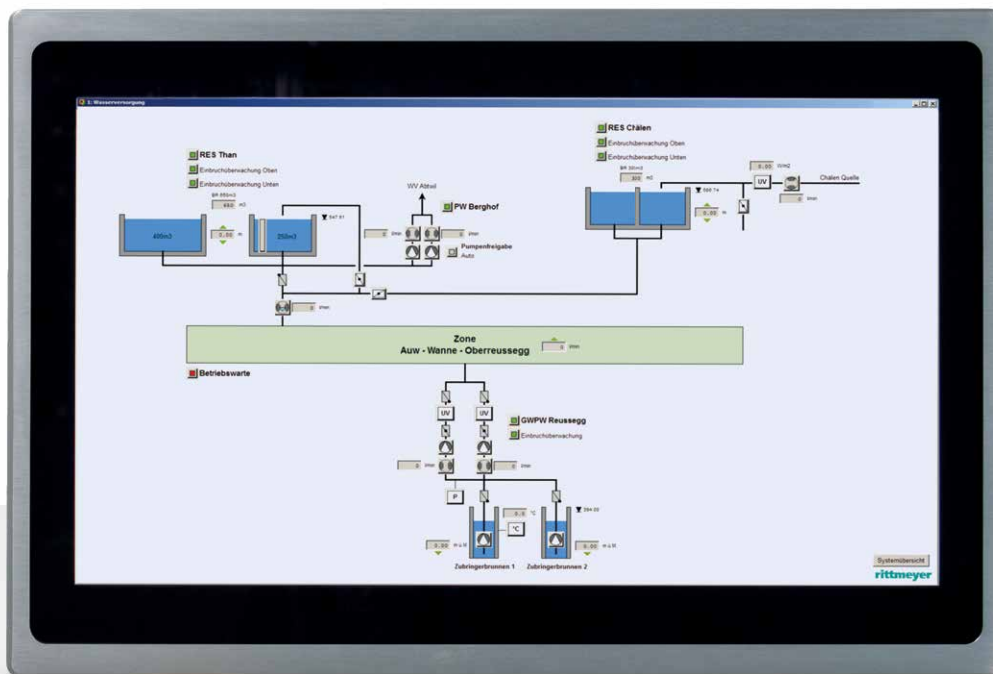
1: Wasserversorgung

RES Than
Einbruchüberwachung Oben
Einbruchüberwachung Unten
BR 050m3
480 m3
400m3
0.00 m
250m3
547.61

WV Attwil
PW Berghof
0 l/min
0 l/min
Pumpenfreigabe
Auto

RES Chälen
Einbruchüberwachung Oben
Einbruchüberwachung Unten
BR 50m3
300 m3
596.74
0.00 m
0.00 W/m2
UV
Chälen Quelle
0 l/min

0 l/min

Zone
Auw - Wanne - Oberreussegg
0 l/min

Betriebswarte

UV
UV
GWPW Reussegg
Einbruchüberwachung
0 l/min
0 l/min
P
0.0 °C
°C
394.00
0.00 m ü.M.
0.00 m ü.M.
Zubringerbrunnen 1
Zubringerbrunnen 2

Systemübersicht
rittmeyer